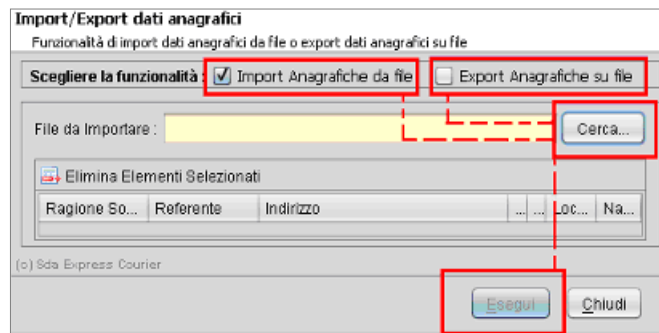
Import/Export dati anagrafici

Funzionalità di import dati anagrafici da file o export dati anagrafici su file

Scegliere la funzionalità : ☑ Import Anagrafiche da file ☐ Export Anagrafiche su file

File da Importare : Cerca...

Elimina Elementi Selezionati

| Ragione So... | Referente | Indirizzo | ... | ... | Loc... | Na... |
|---|---|---|---|---|---|---|

(c) Sda Express Courier

Esegui Chiudi